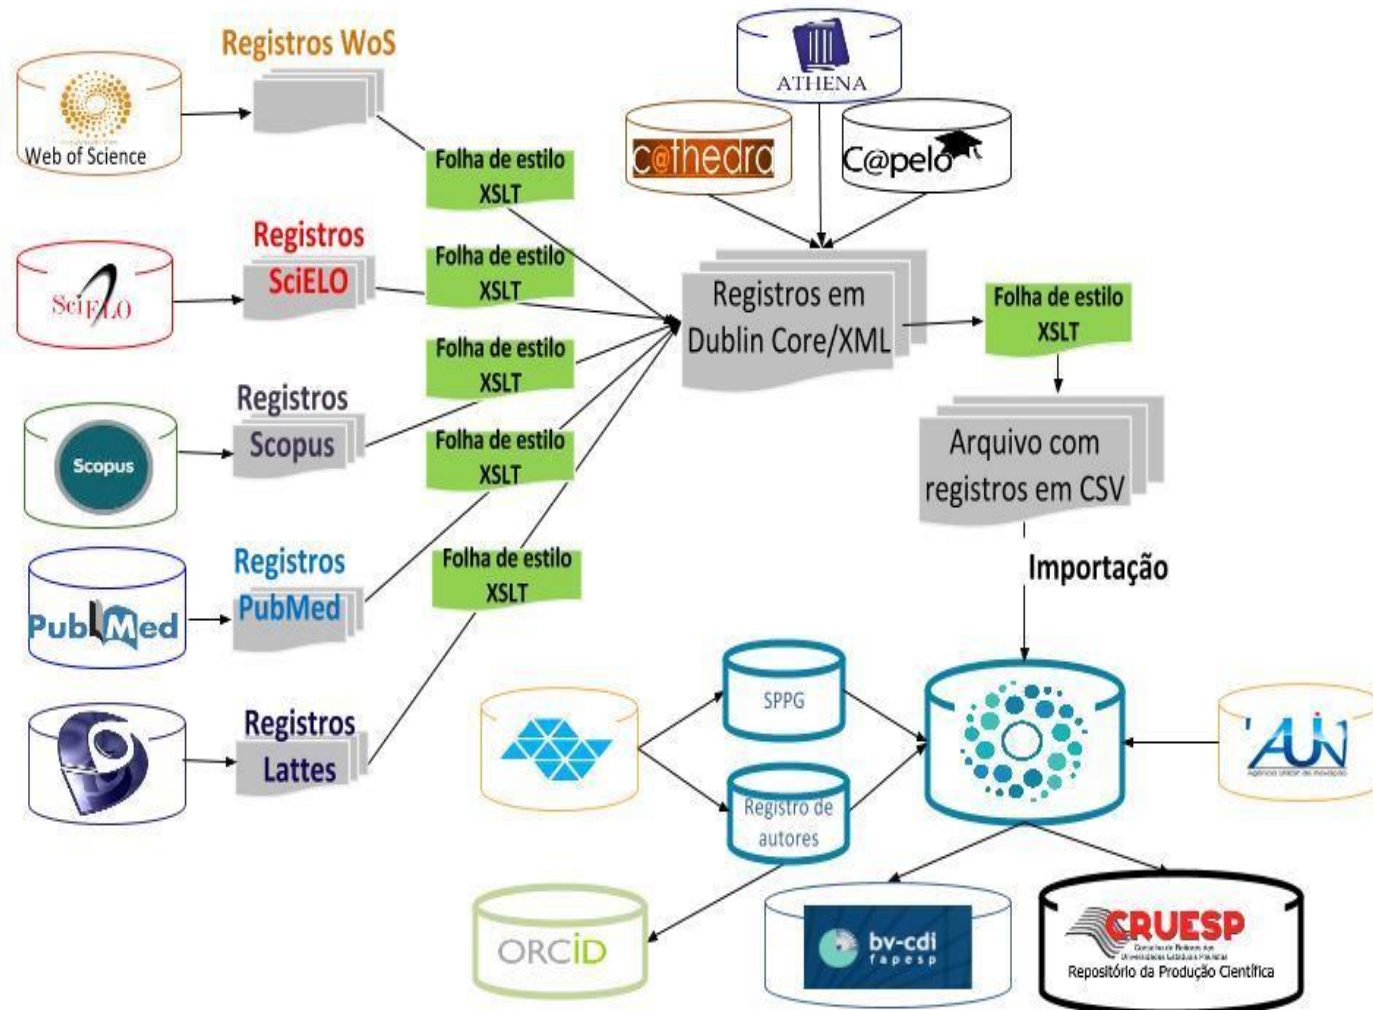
Web of Science

Registros WoS

Folha de estilo XSLT

SciELO

Registros SciELO

Folha de estilo XSLT

Scopus

Registros Scopus

Folha de estilo XSLT

Folha de estilo XSLT

PubMed

Registros PubMed

Folha de estilo XSLT

Registros Lattes

ATHENA

c@thedra

C@pelo

Registros em Dublin Core/XML

Folha de estilo XSLT

Arquivo com registros em CSV

Importação

SPPG

Registro de autores

AUN

Agência USP de Inovação

ORCID

bv-cdi fapesp

CRUESP

Conselho de Reitores das Universidades Estaduais Paulistas

Repositório da Produção Científica